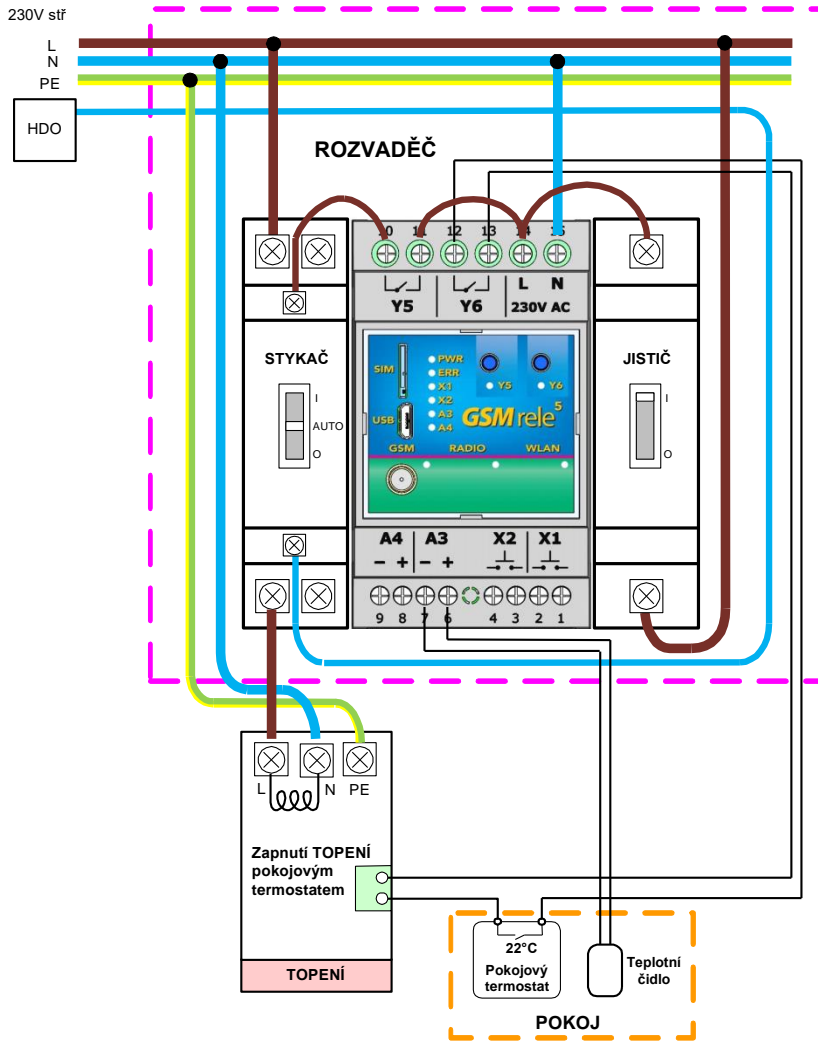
230V stř
L
N
PE
HDO

ROZVADĚČ

10 11 12 13 14 15

Y5 Y6 L N 230V AC

STYKAČ
I
AUTO
O

SIM
PWR
ERR
X1
X2
A3
A4
Y5
Y6
USB
GSM rele 5
GSM RADIO WLAN

JISTIČ
I
O

A4 A3 X2 X1
− + − +

9 8 7 6 4 3 2 1

L N PE

Zapnutí TOPENÍ pokojovým termostatem

TOPENÍ

22°C
Pokojový termostat

Teplotní čidlo

POKOJ